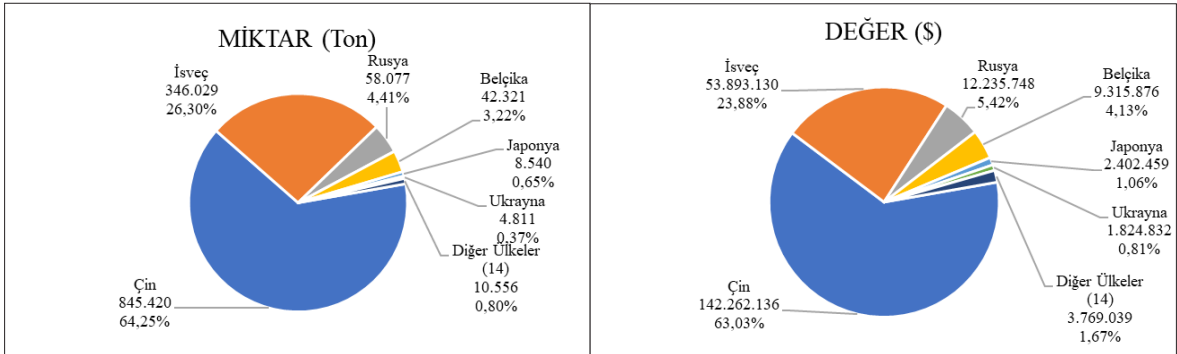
MİKTAR (Ton)

İsveç
346.029
26,30%

Rusya
58.077
4,41%

Belçika
42.321
3,22%

Japonya
8.540
0,65%

Ukrayna
4.811
0,37%

Diğer Ülkeler
(14)
10.556
0,80%

Çin
845.420
64,25%

DEĞER ($)

İsveç
53.893.130
23,88%

Rusya
12.235.748
5,42%

Belçika
9.315.876
4,13%

Japonya
2.402.459
1,06%

Ukrayna
1.824.832
0,81%

Diğer Ülkeler
(14)
3.769.039
1,67%

Çin
142.262.136
63,03%